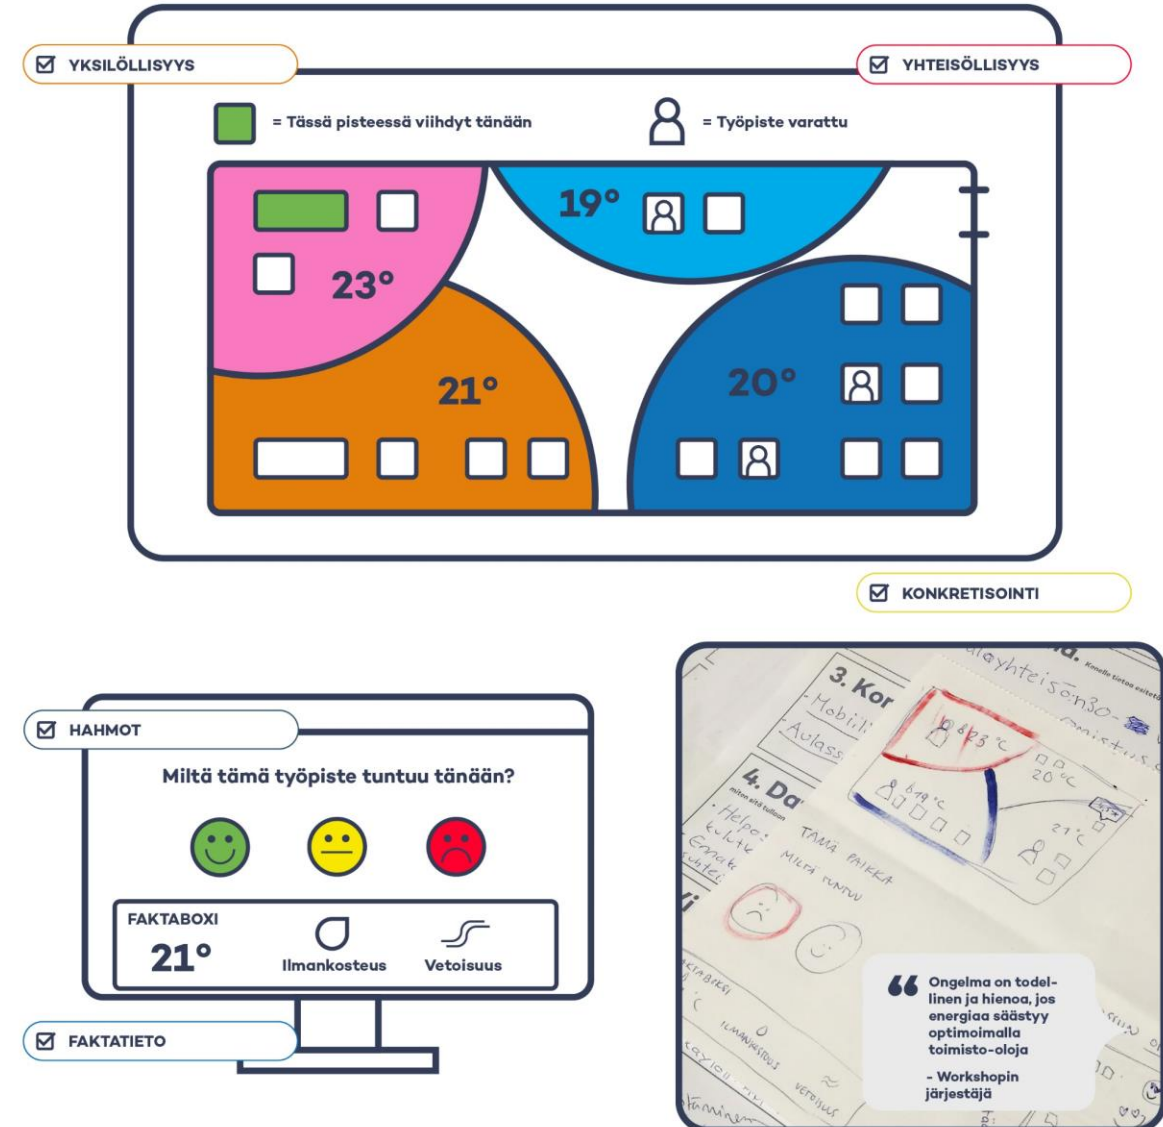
YKSILÖLLISYYS

YHTEISÖLLISYYS

= Tässä pisteessä viihdyt tänään

= Työpiste varattu

19°

23°

21°

20°

KONKRETISOINTI

HAHMOT

Miltä tämä työpiste tuntuu tänään?

FAKTABOXI

21°

Ilmankosteus

Vetoisuus

FAKTATIETO

3. Kor

Mobili

Aulass

4. Da

Helpo

kulttu

Ennak

TÄMÄ PAIKKA

MILTÄ TUNTUU

23 °C

20 °C

19 °C

21 °C

ILMANKOSTEUS

VETOISUUS

Ongelma on todellinen ja hienoa, jos energiaa säästyy optimoimalla toimisto-oloja

- Workshopin järjestäjä